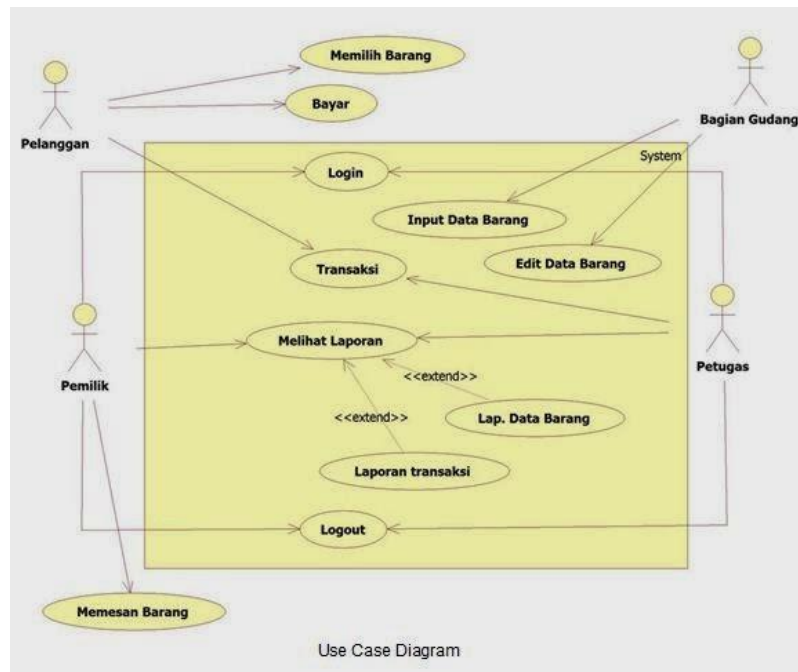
Memilih Barang

Bayar

Pelanggan

Bagian Gudang

System

Login

Input Data Barang

Transaksi

Edit Data Barang

Melihat Laporan

Pemilik

Petugas

<<extend>>

<<extend>>

Lap. Data Barang

Laporan transaksi

Logout

Memesan Barang

Use Case Diagram